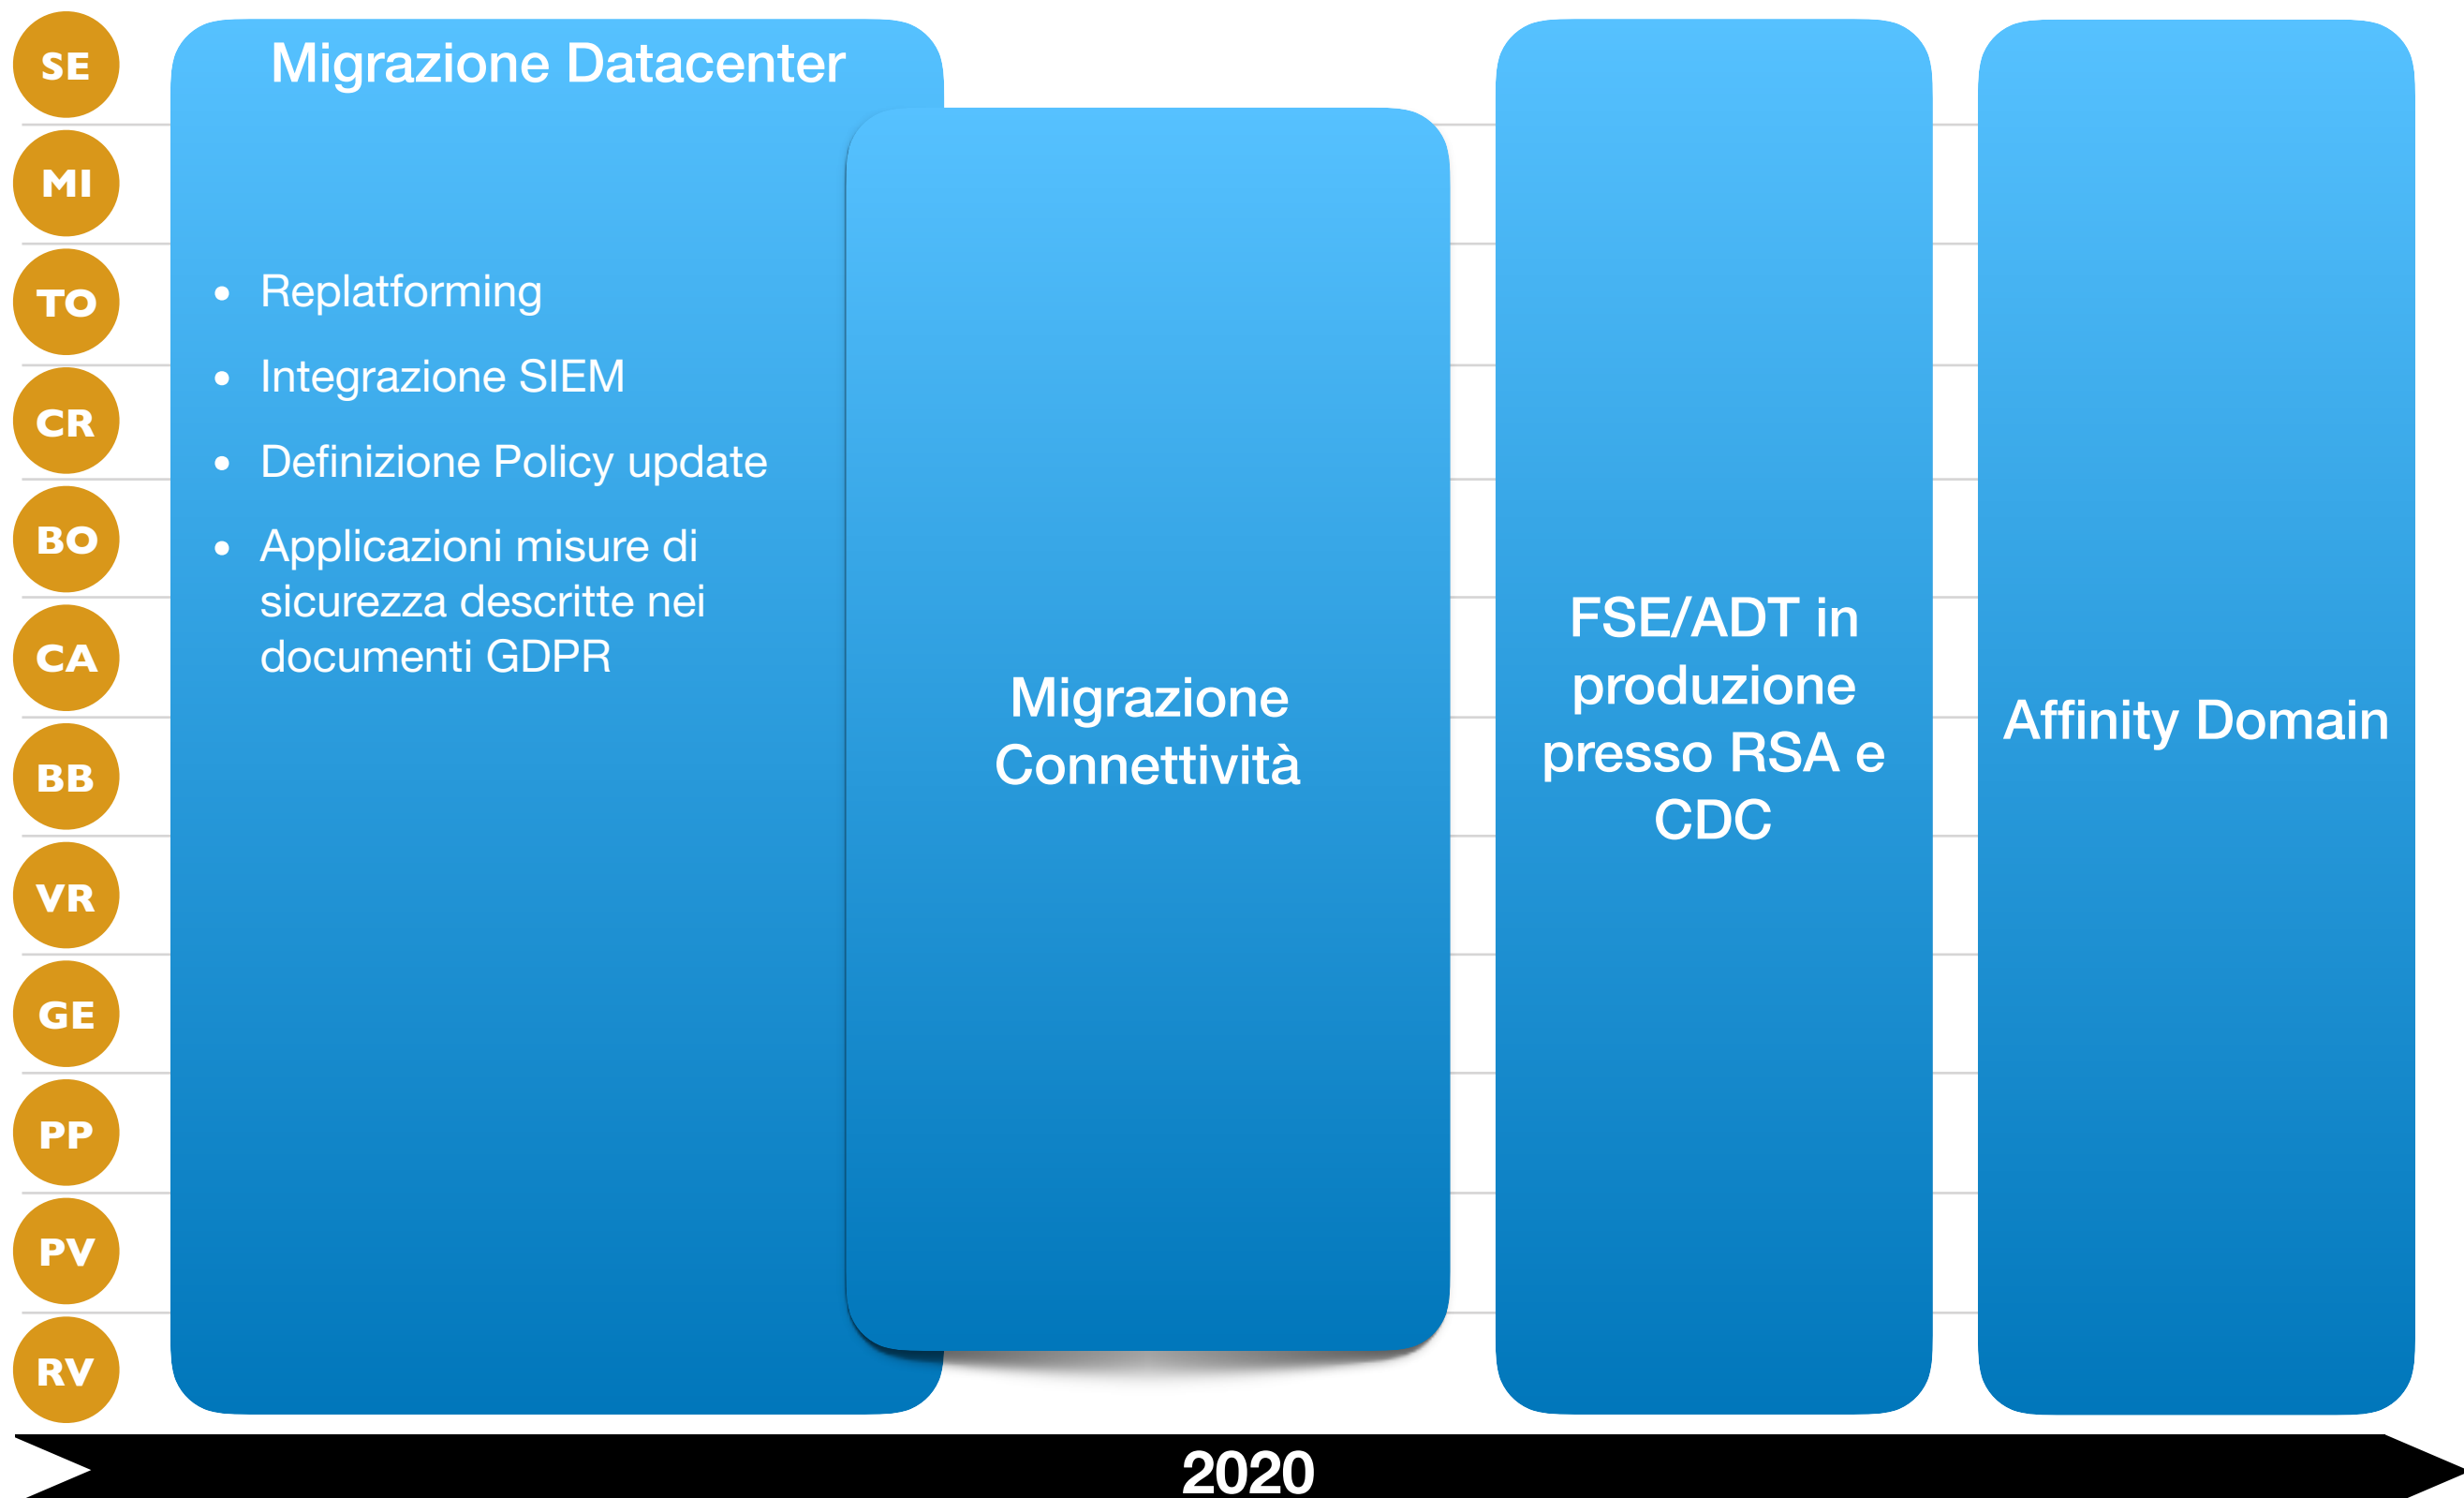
SE
MI
TO
CR
BO
CA
BB
VR
GE
PP
PV
RV

Migrazione Datacenter

- Replatforming
- Integrazione SIEM
- Definizione Policy update
- Applicazioni misure di sicurezza descritte nei documenti GDPR

Migrazione Connettività

FSE/ADT in produzione presso RSA e CDC

Affinity Domain

2020